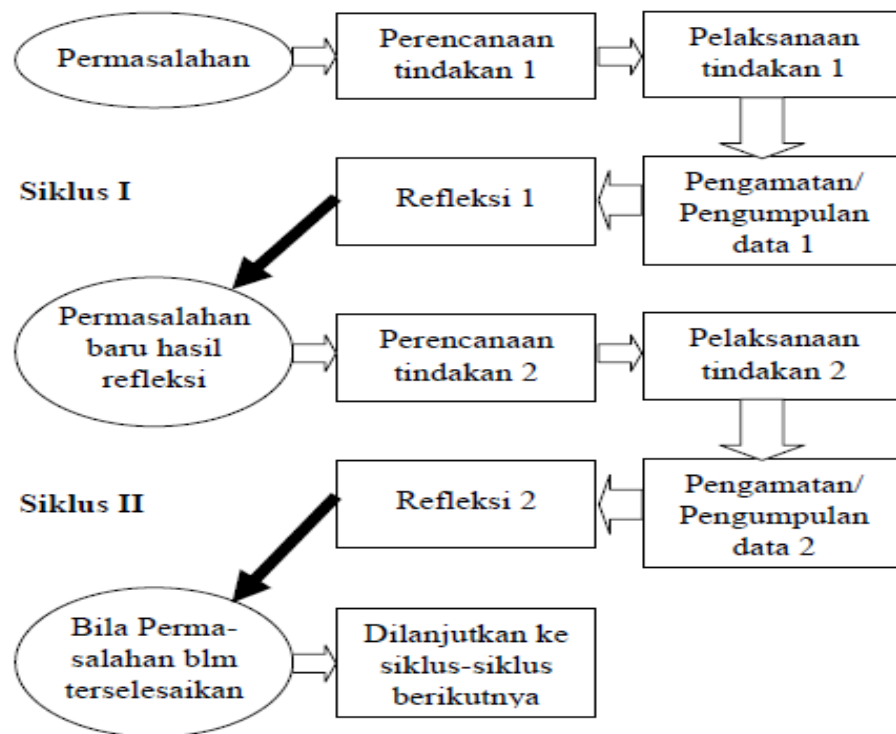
Permasalahan

Perencanaan tindakan 1

Pelaksanaan tindakan 1

Siklus I

Refleksi 1

Pengamatan/ Pengumpulan data 1

Permasalahan baru hasil refleksi

Perencanaan tindakan 2

Pelaksanaan tindakan 2

Siklus II

Refleksi 2

Pengamatan/ Pengumpulan data 2

Bila Permasalahan blm terselesaikan

Dilanjutkan ke siklus-siklus berikutnya